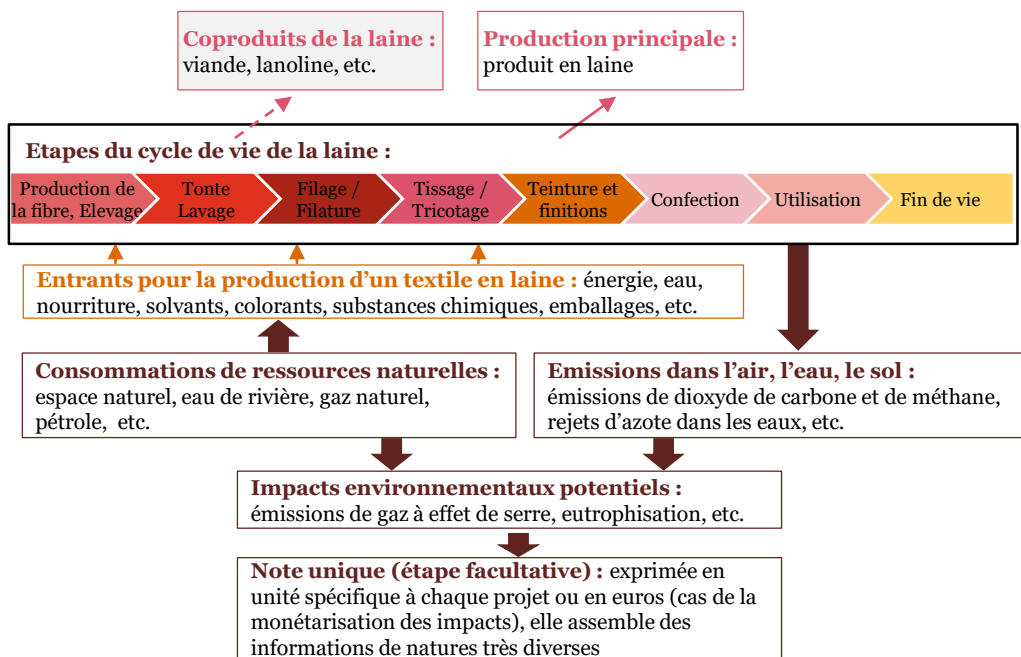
Coproduits de la laine :
viande, lanoline, etc.

Production principale :
produit en laine

Etapes du cycle de vie de la laine :

Production de la fibre, Elevage

Tonte Lavage

Filage / Filature

Tissage / Tricotage

Teinture et finitions

Confection

Utilisation

Fin de vie

Entrants pour la production d'un textile en laine : énergie, eau, nourriture, solvants, colorants, substances chimiques, emballages, etc.

Consommations de ressources naturelles : espace naturel, eau de rivière, gaz naturel, pétrole, etc.

Emissions dans l'air, l'eau, le sol : émissions de dioxyde de carbone et de méthane, rejets d'azote dans les eaux, etc.

Impacts environnementaux potentiels : émissions de gaz à effet de serre, eutrophisation, etc.

Note unique (étape facultative) : exprimée en unité spécifique à chaque projet ou en euros (cas de la monétarisation des impacts), elle assemble des informations de natures très diverses